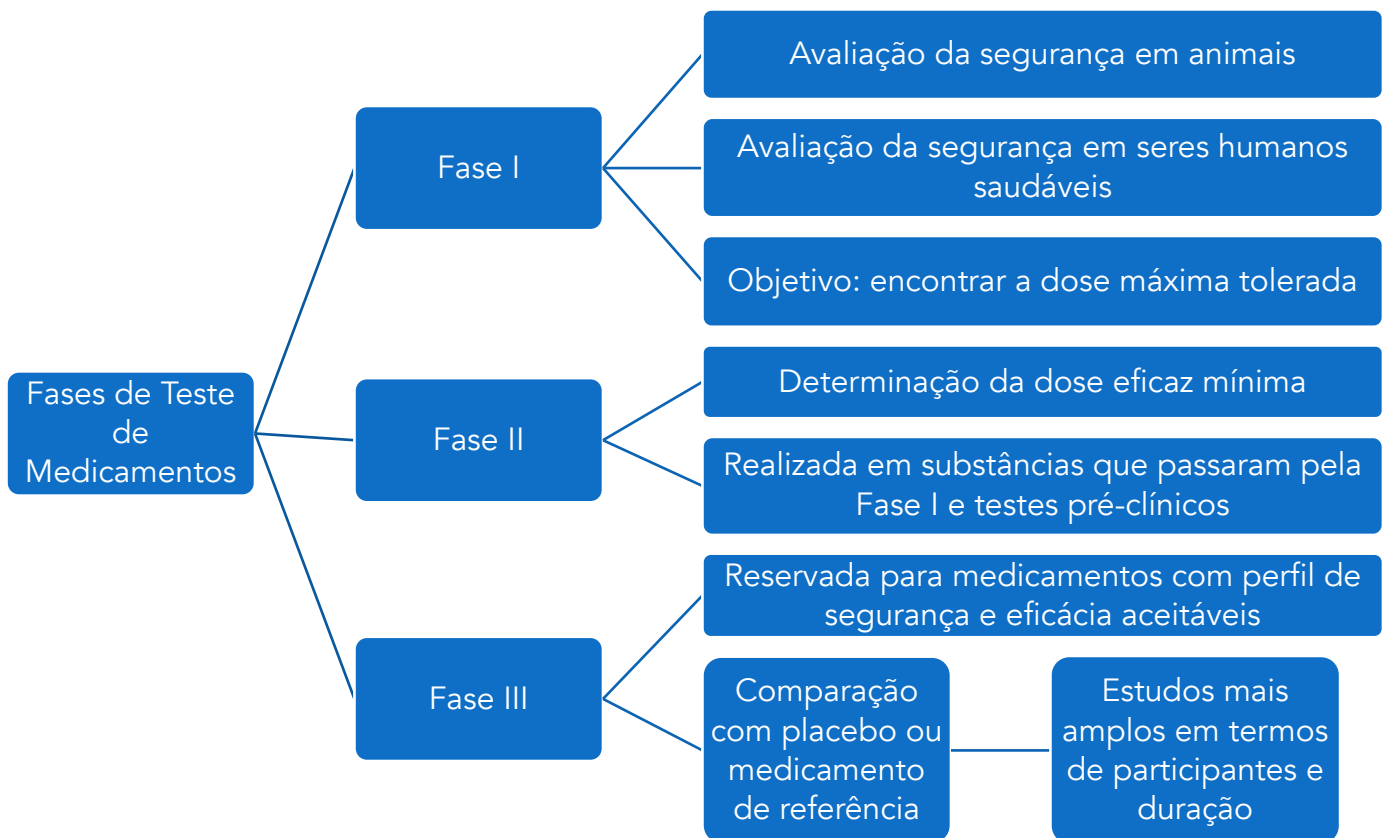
Fases de Teste de Medicamentos

Fase I

Avaliação da segurança em animais

Avaliação da segurança em seres humanos saudáveis

Objetivo: encontrar a dose máxima tolerada

Fase II

Determinação da dose eficaz mínima

Realizada em substâncias que passaram pela Fase I e testes pré-clínicos

Fase III

Reservada para medicamentos com perfil de segurança e eficácia aceitáveis

Comparação com placebo ou medicamento de referência

Estudos mais amplos em termos de participantes e duração